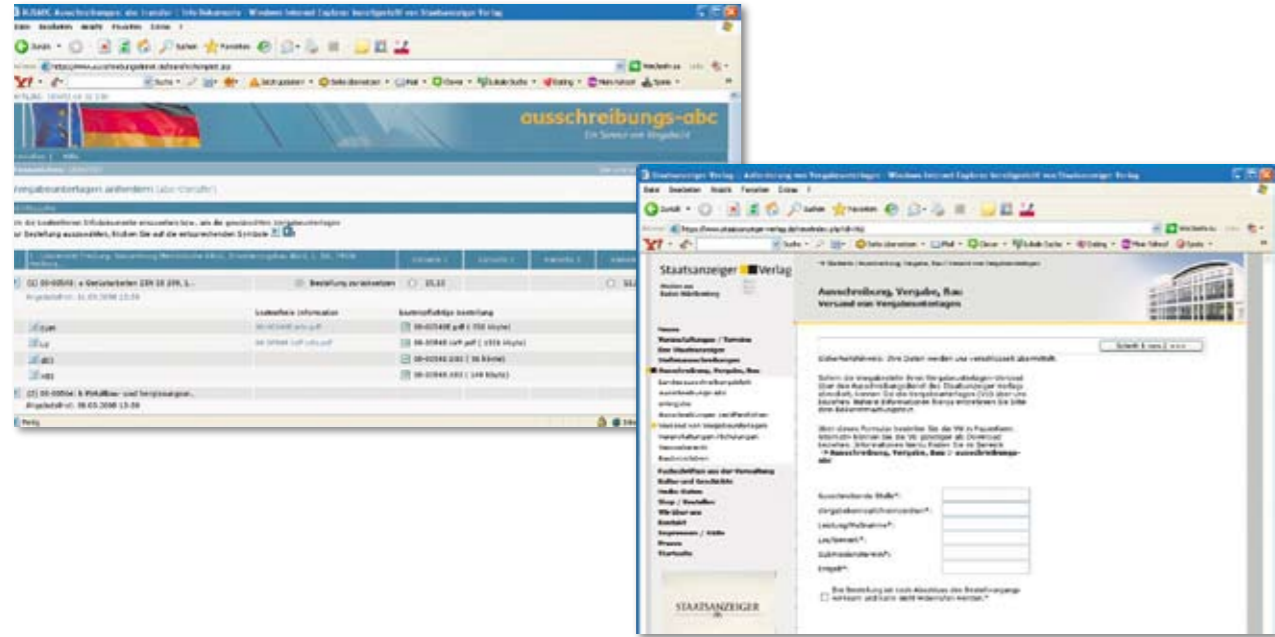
ausschreibungs-abc

Ein Service von Vergabe24

Vergabeunterlagen anfordern (abc-Transfer)

Bestellung zurücksetzen

Kostenfreie Information

kostenpflichtige Bestellung

Fertig

Staatsanzeiger Verlag

Ausschreibung, Vergabe, Bau

Versand von Vergabeunterlagen

Schritt 1 von 2 >>>

Home

Veranstaltungen / Termine

Der Staatsanzeiger

Ausschreibung, Vergabe, Bau

ausschreibungs-abc

Versand von Vergabeunterlagen

Ausschreibende Stelle*:

Vergabenummer*:

Leistung/Maßnahme*:

Los/Gewerk*:

Submissionstermin*:

Entgelt*:

STAATSANZEIGER